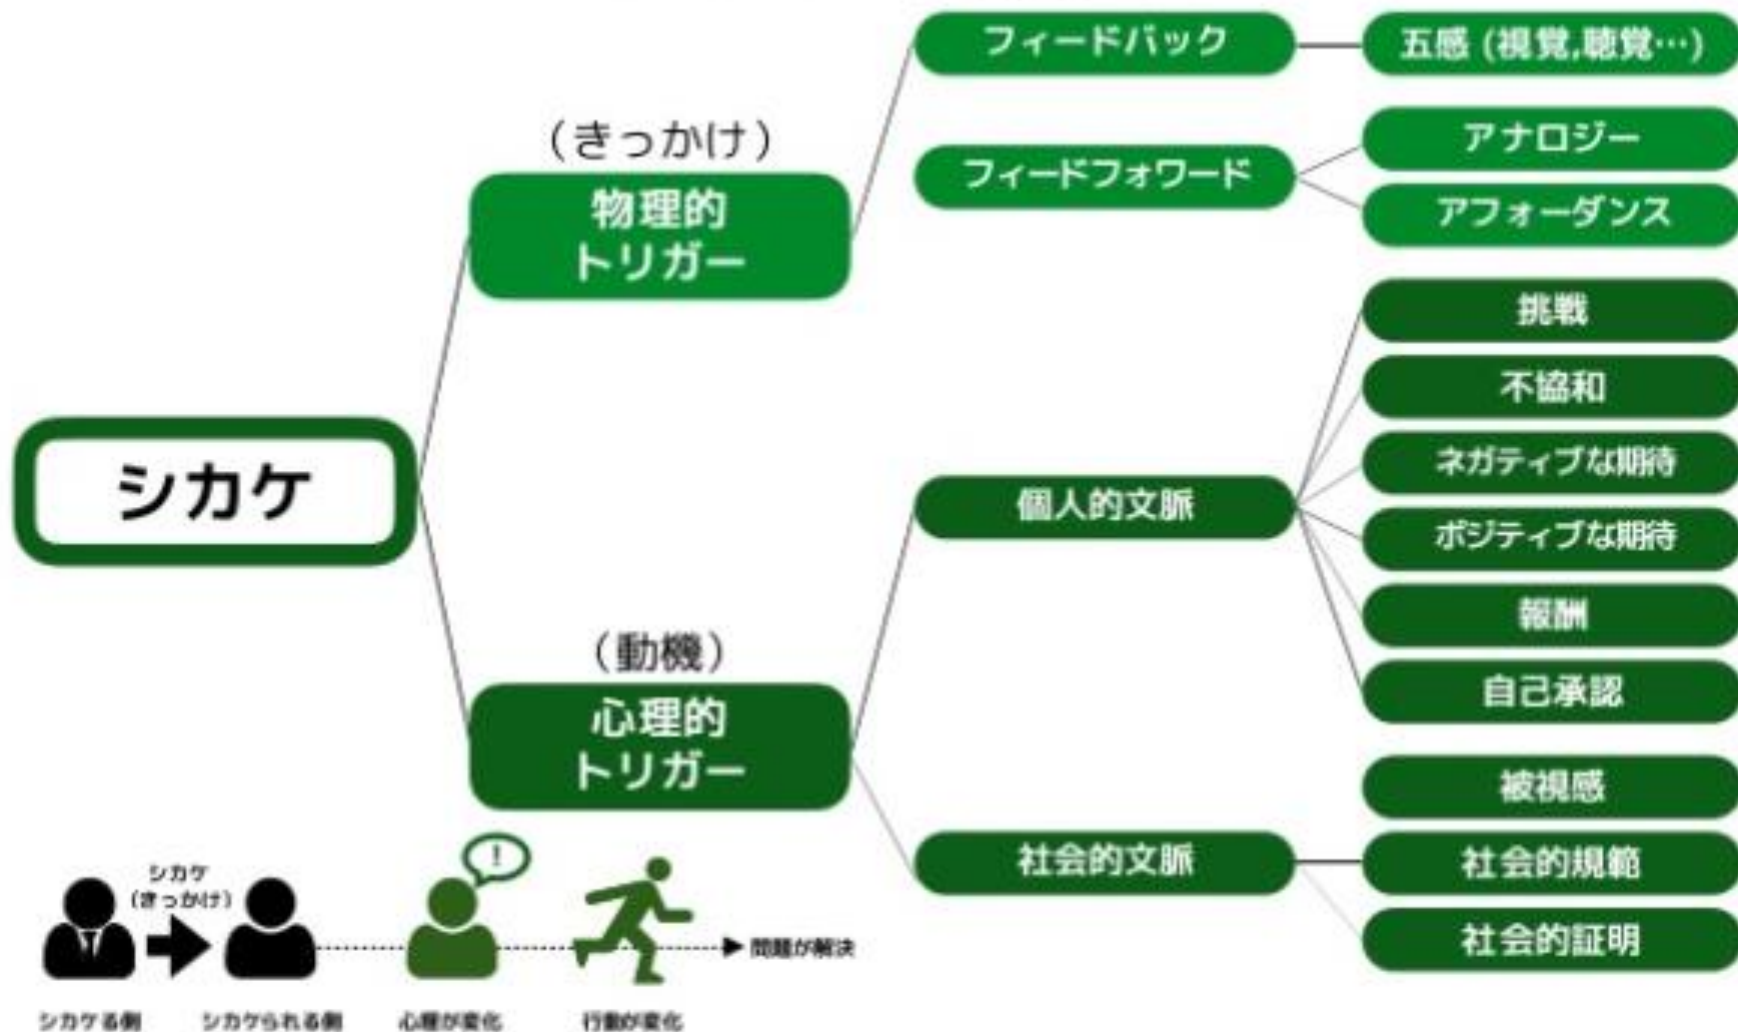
シカケ

（きっかけ）
物理的トリガー

フィードバック
五感（視覚,聴覚…）

フィードフォワード
アナロジー
アフォーダンス

（動機）
心理的トリガー

個人的文脈
挑戦
不協和
ネガティブな期待
ポジティブな期待
報酬
自己承認

社会的文脈
被視感
社会的規範
社会的証明

シカケ（きっかけ）
!
問題が解決

シカケる側
シカケられる側
心理が変化
行動が変化